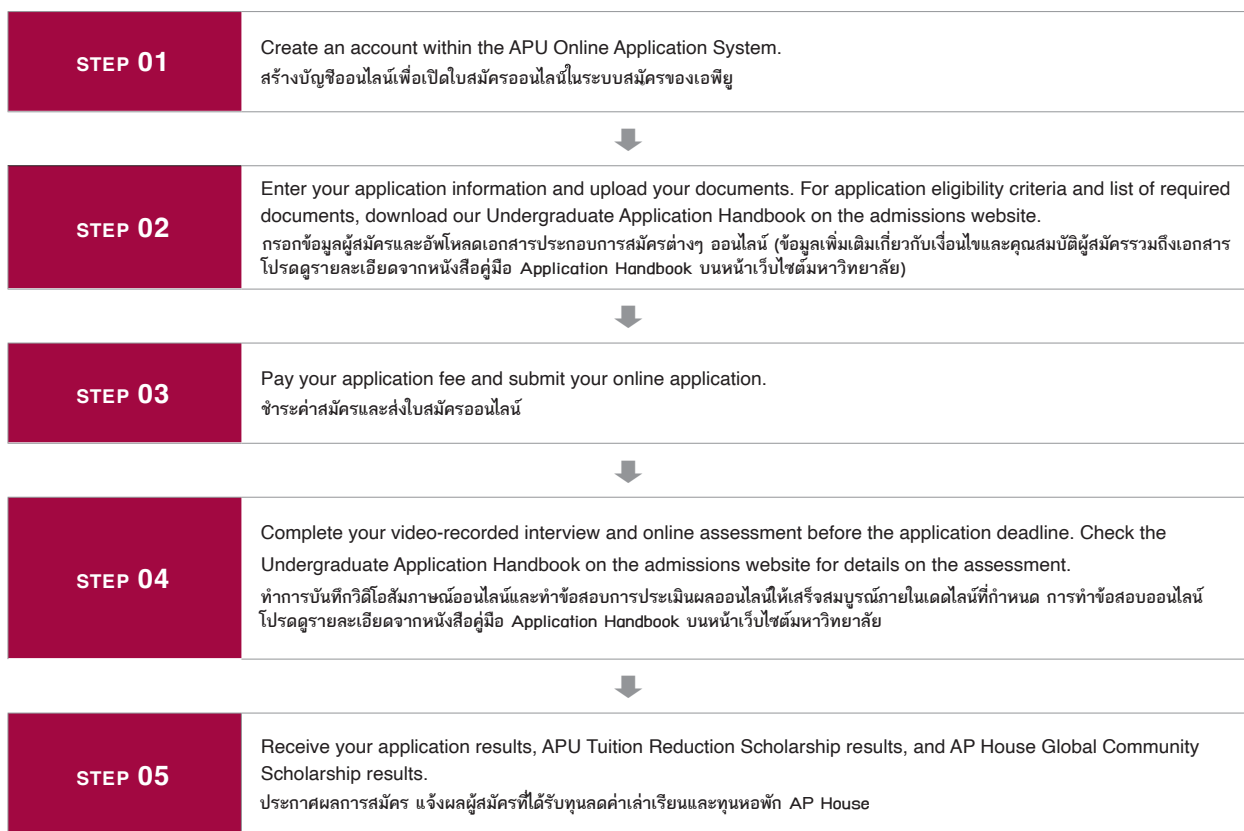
STEP 01

Create an account within the APU Online Application System.
สร้างบัญชีออนไลน์เพื่อเปิดใบสมัครออนไลน์ในระบบสมัครของเอพียู

STEP 02

Enter your application information and upload your documents. For application eligibility criteria and list of required documents, download our Undergraduate Application Handbook on the admissions website.
กรอกข้อมูลผู้สมัครและอัพโหลดเอกสารประกอบการสมัครต่างๆ ออนไลน์ (ข้อมูลเพิ่มเติมเกี่ยวกับเงื่อนไขและคุณสมบัติผู้สมัครรวมถึงเอกสาร โปรดดูรายละเอียดจากหนังสือคู่มือ Application Handbook บนหน้าเว็บไซต์มหาวิทยาลัย)

STEP 03

Pay your application fee and submit your online application.
ชำระค่าสมัครและส่งใบสมัครออนไลน์

STEP 04

Complete your video-recorded interview and online assessment before the application deadline. Check the Undergraduate Application Handbook on the admissions website for details on the assessment.
ทำการบันทึกวิดีโอสัมภาษณ์ออนไลน์และทำข้อสอบการประเมินผลออนไลน์ให้เสร็จสมบูรณ์ภายในเดดไลน์ที่กำหนด การทำข้อสอบออนไลน์ โปรดดูรายละเอียดจากหนังสือคู่มือ Application Handbook บนหน้าเว็บไซต์มหาวิทยาลัย

STEP 05

Receive your application results, APU Tuition Reduction Scholarship results, and AP House Global Community Scholarship results.
ประกาศผลการสมัคร แจ้งผลผู้สมัครที่ได้รับทุนลดค่าเล่าเรียนและทุนหอพัก AP House